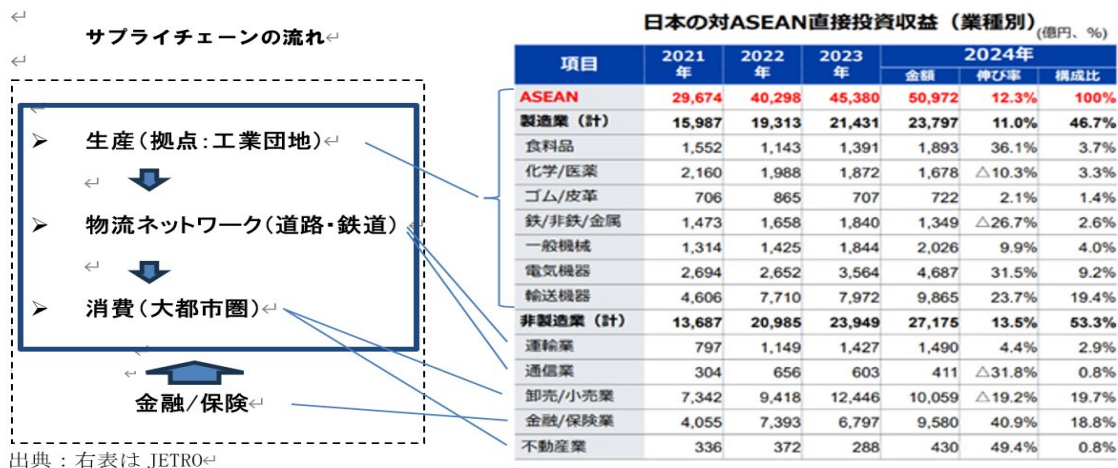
サプライチェーンの流れ

➢ 生産（拠点：工業団地）

➢ 物流ネットワーク（道路・鉄道）

➢ 消費（大都市圏）

金融/保険

出典：右表は JETRO

日本の対ASEAN直接投資収益（業種別）(億円、%)

| 項目 | 2021年 | 2022年 | 2023年 | 2024年 金額 | 2024年 伸び率 | 2024年 構成比 |
|---|---|---|---|---|---|---|
| ASEAN | 29,674 | 40,298 | 45,380 | 50,972 | 12.3% | 100% |
| 製造業（計） | 15,987 | 19,313 | 21,431 | 23,797 | 11.0% | 46.7% |
| 食料品 | 1,552 | 1,143 | 1,391 | 1,893 | 36.1% | 3.7% |
| 化学/医薬 | 2,160 | 1,988 | 1,872 | 1,678 | △10.3% | 3.3% |
| ゴム/皮革 | 706 | 865 | 707 | 722 | 2.1% | 1.4% |
| 鉄/非鉄/金属 | 1,473 | 1,658 | 1,840 | 1,349 | △26.7% | 2.6% |
| 一般機械 | 1,314 | 1,425 | 1,844 | 2,026 | 9.9% | 4.0% |
| 電気機器 | 2,694 | 2,652 | 3,564 | 4,687 | 31.5% | 9.2% |
| 輸送機器 | 4,606 | 7,710 | 7,972 | 9,865 | 23.7% | 19.4% |
| 非製造業（計） | 13,687 | 20,985 | 23,949 | 27,175 | 13.5% | 53.3% |
| 運輸業 | 797 | 1,149 | 1,427 | 1,490 | 4.4% | 2.9% |
| 通信業 | 304 | 656 | 603 | 411 | △31.8% | 0.8% |
| 卸売/小売業 | 7,342 | 9,418 | 12,446 | 10,059 | △19.2% | 19.7% |
| 金融/保険業 | 4,055 | 7,393 | 6,797 | 9,580 | 40.9% | 18.8% |
| 不動産業 | 336 | 372 | 288 | 430 | 49.4% | 0.8% |